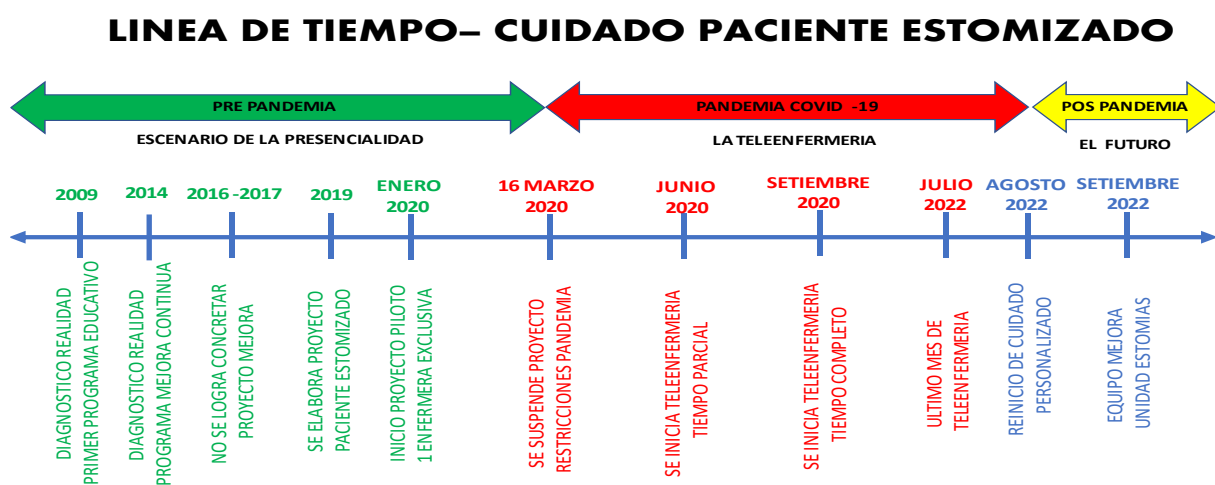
LINEA DE TIEMPO– CUIDADO PACIENTE ESTOMIZADO

PRE PANDEMIA
ESCENARIO DE LA PRESENCIALIDAD

PANDEMIA COVID -19
LA TELEENFERMERIA

POS PANDEMIA
EL FUTURO

2009
DIAGNOSTICO REALIDAD PRIMER PROGRAMA EDUCATIVO

2014
DIAGNOSTICO REALIDAD PROGRAMA MEJORA CONTINUA

2016 -2017
NO SE LOGRA CONCRETAR PROYECTO MEJORA

2019
SE ELABORA PROYECTO PACIENTE ESTOMIZADO

ENERO 2020
INICIO PROYECTO PILOTO 1 ENFERMERA EXCLUSIVA

16 MARZO 2020
SE SUSPENDE PROYECTO RESTRICCIONES PANDEMIA

JUNIO 2020
SE INICIA TELEENFERMERIA TIEMPO PARCIAL

SETIEMBRE 2020
SE INICIA TELEENFERMERIA TIEMPO COMPLETO

JULIO 2022
ULTIMO MES DE TELEENFERMERIA

AGOSTO 2022
REINICIO DE CUIDADO PERSONALIZADO

SETIEMBRE 2022
EQUIPO MEJORA UNIDAD ESTOMIAS